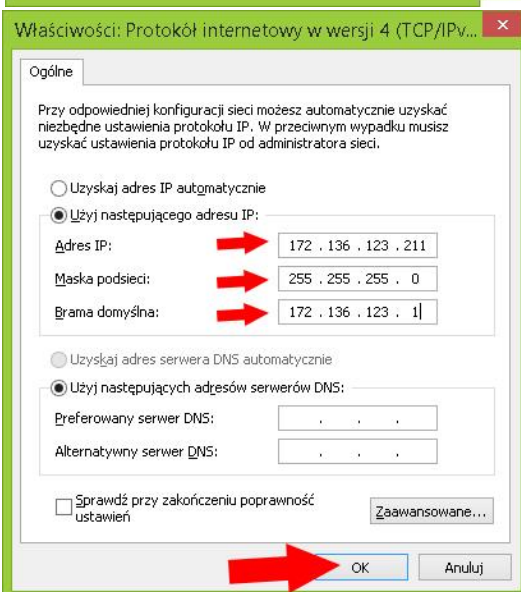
Właściwości: Protokół internetowy w wersji 4 (TCP/IPv...

Ogólne

Przy odpowiedniej konfiguracji sieci możesz automatycznie uzyskać niezbędne ustawienia protokołu IP. W przeciwnym wypadku musisz uzyskać ustawienia protokołu IP od administratora sieci.

Uzyskaj adres IP automatycznie

Użyj następującego adresu IP:

Adres IP: 172 . 136 . 123 . 211

Maska podsieci: 255 . 255 . 255 . 0

Brama domyślna: 172 . 136 . 123 . 1

Uzyskaj adres serwera DNS automatycznie

Użyj następujących adresów serwerów DNS:

Preferowany serwer DNS: . . .

Alternatywny serwer DNS: . . .

Sprawdź przy zakończeniu poprawność ustawień

Zaawansowane...

OK

Anuluj